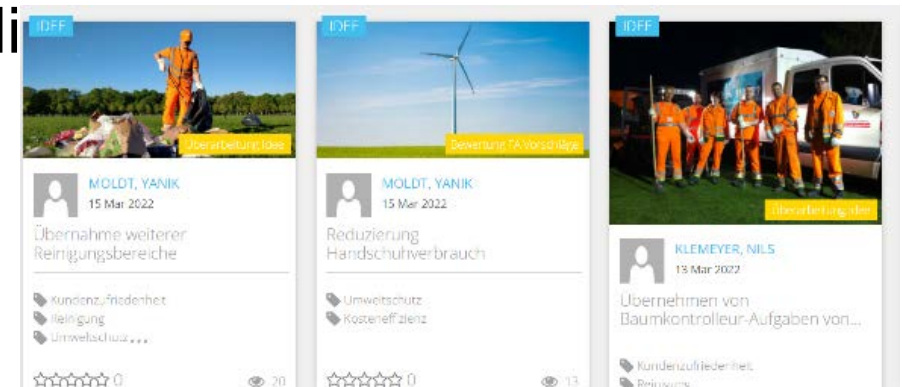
li

IDEE

Überarbeitung Idee

MOLDT, YANIK
15 Mar 2022

Übernahme weiterer Reinigungsbereiche

Kundenzufriedenheit
Reinigung
Umweltschutz , , ,

☆☆☆☆☆ 0

20

IDEE

Bewertung FA Vorschläge

MOLDT, YANIK
15 Mar 2022

Reduzierung Handschuhverbrauch

Umweltschutz
Kosteneffizienz

☆☆☆☆☆ 0

13

IDEE

Überarbeitung Idee

KLEMEYER, NILS
13 Mar 2022

Übernehmen von Baumkontrolleur-Aufgaben von...

Kundenzufriedenheit
Reinigung